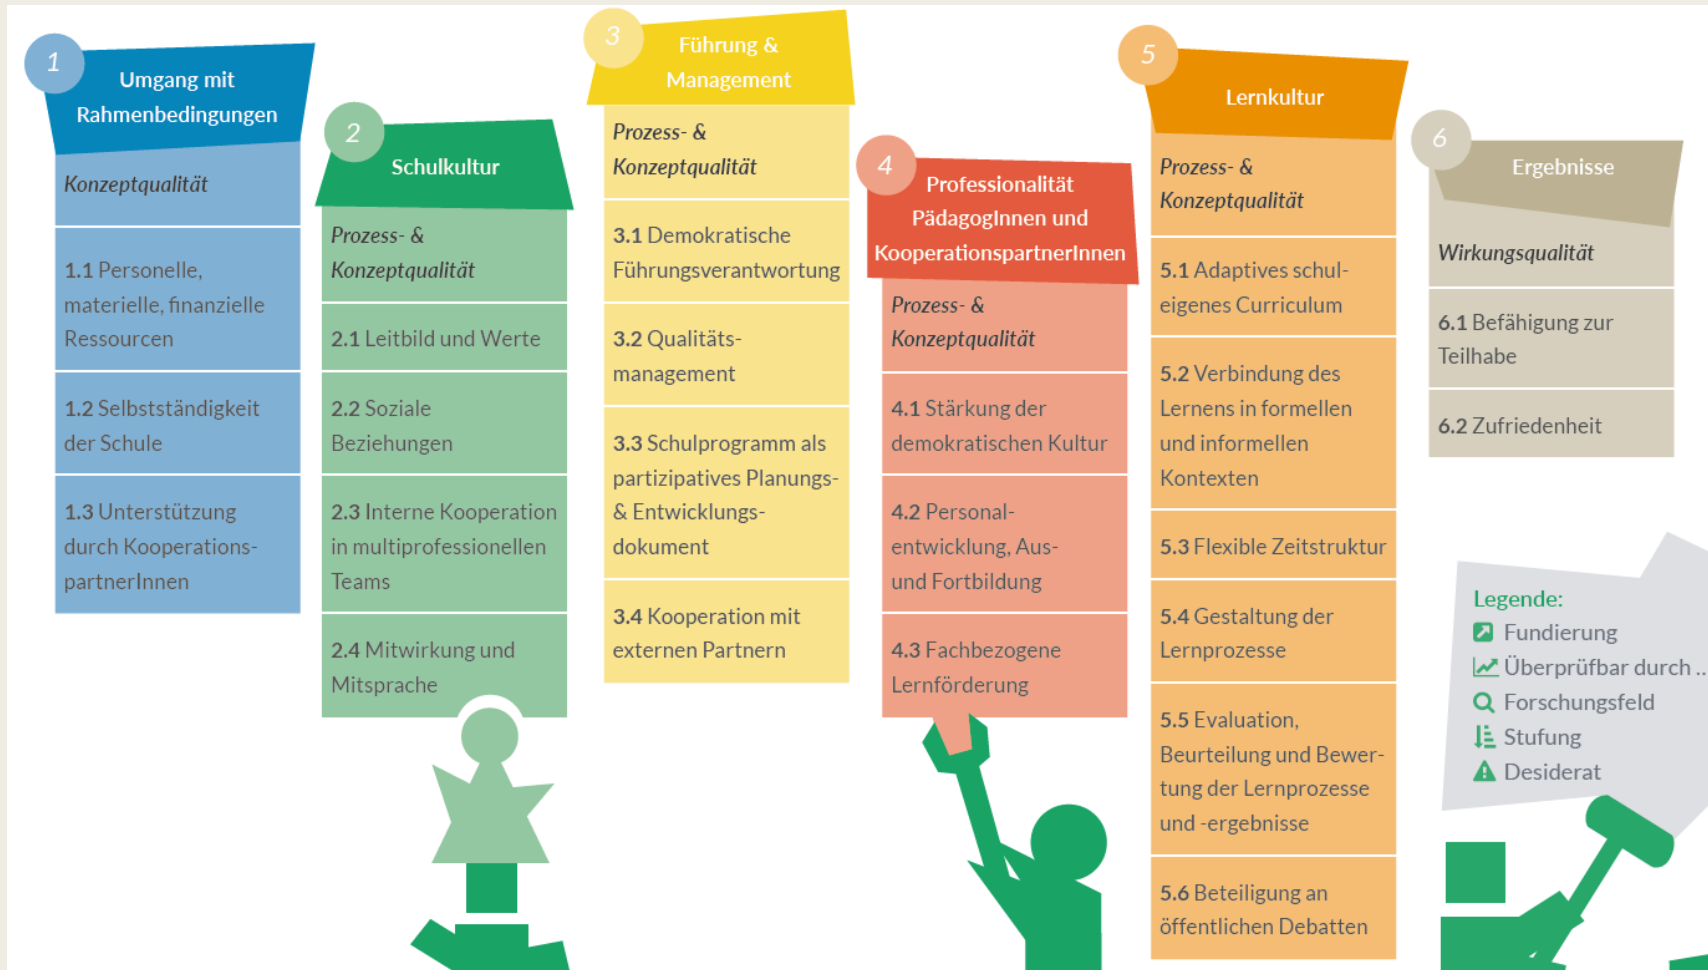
1
Umgang mit Rahmenbedingungen

Konzeptqualität

1.1 Personelle, materielle, finanzielle Ressourcen

1.2 Selbstständigkeit der Schule

1.3 Unterstützung durch KooperationspartnerInnen

2
Schulkultur

Prozess- & Konzeptqualität

2.1 Leitbild und Werte

2.2 Soziale Beziehungen

2.3 Interne Kooperation in multiprofessionellen Teams

2.4 Mitwirkung und Mitsprache

3
Führung & Management

Prozess- & Konzeptqualität

3.1 Demokratische Führungsverantwortung

3.2 Qualitätsmanagement

3.3 Schulprogramm als partizipatives Planungs- & Entwicklungsdokument

3.4 Kooperation mit externen Partnern

4
Professionalität PädagogInnen und KooperationspartnerInnen

Prozess- & Konzeptqualität

4.1 Stärkung der demokratischen Kultur

4.2 Personalentwicklung, Aus- und Fortbildung

4.3 Fachbezogene Lernförderung

5
Lernkultur

Prozess- & Konzeptqualität

5.1 Adaptives schuleigenes Curriculum

5.2 Verbindung des Lernens in formellen und informellen Kontexten

5.3 Flexible Zeitstruktur

5.4 Gestaltung der Lernprozesse

5.5 Evaluation, Beurteilung und Bewertung der Lernprozesse und -ergebnisse

5.6 Beteiligung an öffentlichen Debatten

6
Ergebnisse

Wirkungsqualität

6.1 Befähigung zur Teilhabe

6.2 Zufriedenheit

Legende:
Fundierung
Überprüfbar durch ..
Forschungsfeld
Stufung
Desiderat